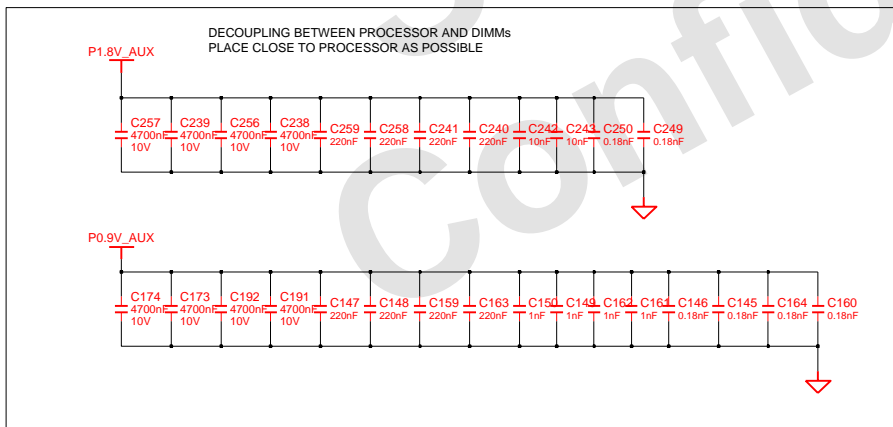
DECOUPLING BETWEEN PROCESSOR AND DIMMs
PLACE CLOSE TO PROCESSOR AS POSSIBLE

P1.8V_AUX

C257 4700nF 10V
C239 4700nF 10V
C256 4700nF 10V
C238 4700nF 10V
C259 220nF
C258 220nF
C241 220nF
C240 220nF
C242 10nF
C243 10nF
C250 0.18nF
C249 0.18nF

P0.9V_AUX

C174 4700nF 10V
C173 4700nF 10V
C192 4700nF 10V
C191 4700nF 10V
C147 220nF
C148 220nF
C159 220nF
C163 220nF
C150 1nF
C149 1nF
C162 1nF
C161 1nF
C146 0.18nF
C145 0.18nF
C164 0.18nF
C160 0.18nF

Confi